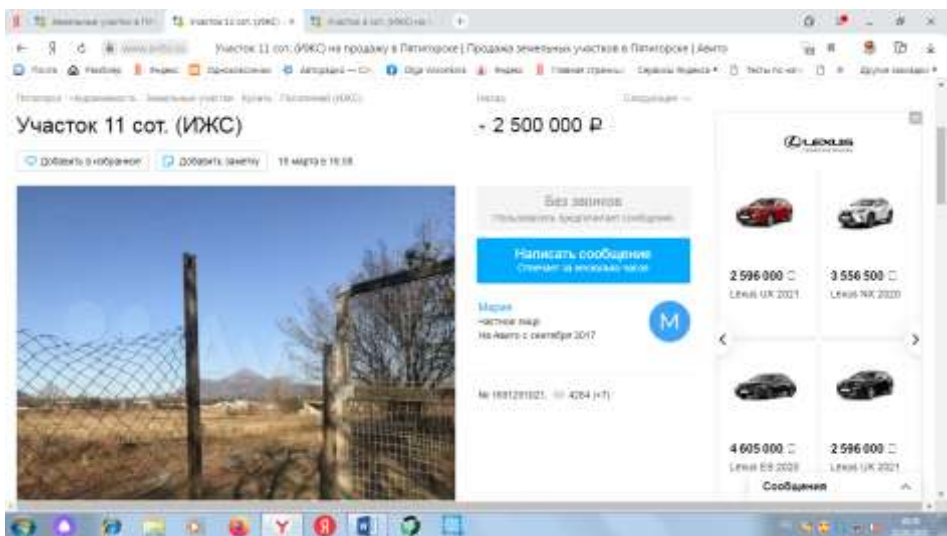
Участок 11 сот. (ИЖС) на продажу в Пятигорске | Продажа земельных участков в Пятигорске | Авито

Пятигорск · Недвижимость · Земельные участки · Купить · Поселений (ИЖС)

Назад

Следующее →

Участок 11 сот. (ИЖС)

- 2 500 000 ₽

Добавить в избранное

Добавить заметку

18 марта в 16:58

Без звонков
Пользователь предпочитает сообщения

Написать сообщение
Отвечает за несколько часов

Мария
Частное лицо
На Авито с сентября 2017

M

№ 1691291021, 4264 (+7)

LEXUS

2 596 000 ₽
Lexus UX 2021

3 556 500 ₽
Lexus NX 2020

4 605 000 ₽
Lexus ES 2020

2 596 000 ₽
Lexus UX 2021

Сообщения